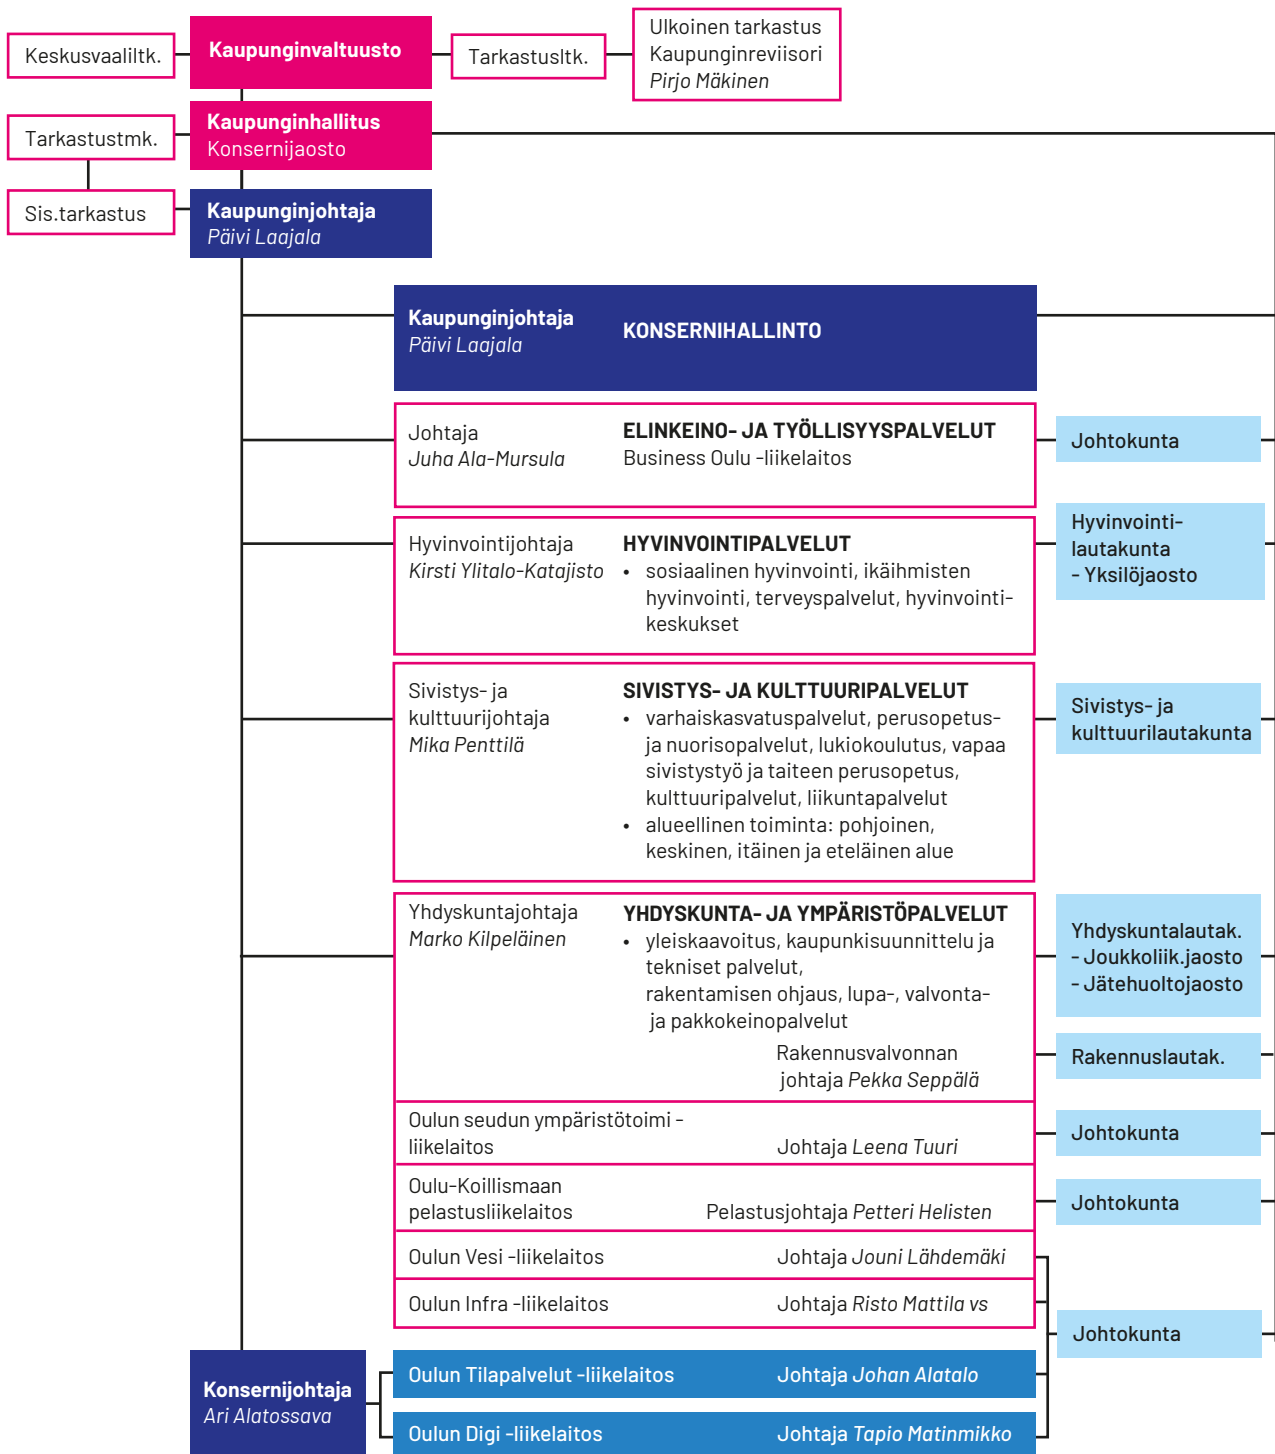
Keskusvaaliltk.

Kaupunginvaltuusto

Tarkastusltk.

Ulkoinen tarkastus
Kaupunginreviisori
Pirjo Mäkinen

Tarkastustmk.

Kaupunginhallitus
Konsernijaosto

Sis.tarkastus

Kaupunginjohtaja
Päivi Laajala

Kaupunginjohtaja
Päivi Laajala

KONSERNIHALLINTO

Johtaja
Juha Ala-Mursula

ELINKEINO- JA TYÖLLISYYSPALVELUT
Business Oulu -liikelaitos

Johtokunta

Hyvinvointijohtaja
Kirsti Ylitalo-Katajisto

HYVINVOINTIPALVELUT
• sosiaalinen hyvinvointi, ikäihmisten hyvinvointi, terveyspalvelut, hyvinvointikeskukset

Hyvinvointilautakunta
- Yksilöjaosto

Sivistys- ja kulttuurijohtaja
Mika Penttilä

SIVISTYS- JA KULTTUURIPALVELUT
• varhaiskasvatuspalvelut, perusopetus- ja nuorisopalvelut, lukiokoulutus, vapaa sivistystyö ja taiteen perusopetus, kulttuuripalvelut, liikuntapalvelut
• alueellinen toiminta: pohjoinen, keskinen, itäinen ja eteläinen alue

Sivistys- ja kulttuurilautakunta

Yhdyskuntajohtaja
Marko Kilpeläinen

YHDYSKUNTA- JA YMPÄRISTÖPALVELUT
• yleiskaavoitus, kaupunkisuunnittelu ja tekniset palvelut, rakentamisen ohjaus, lupa-, valvonta- ja pakkokeinopalvelut

Rakennusvalvonnan johtaja Pekka Seppälä

Yhdyskuntalautak.
- Joukkoliik.jaosto
- Jätehuoltojaosto

Rakennuslautak.

Oulun seudun ympäristötoimi -liikelaitos
Johtaja Leena Tuuri

Johtokunta

Oulu-Koillismaan pelastusliikelaitos
Pelastusjohtaja Petteri Helisten

Johtokunta

Oulun Vesi -liikelaitos
Johtaja Jouni Lähdemäki

Oulun Infra -liikelaitos
Johtaja Risto Mattila vs

Johtokunta

Konsernijohtaja
Ari Alatossava

Oulun Tilapalvelut -liikelaitos
Johtaja Johan Alatalo

Oulun Digi -liikelaitos
Johtaja Tapio Matinmikko